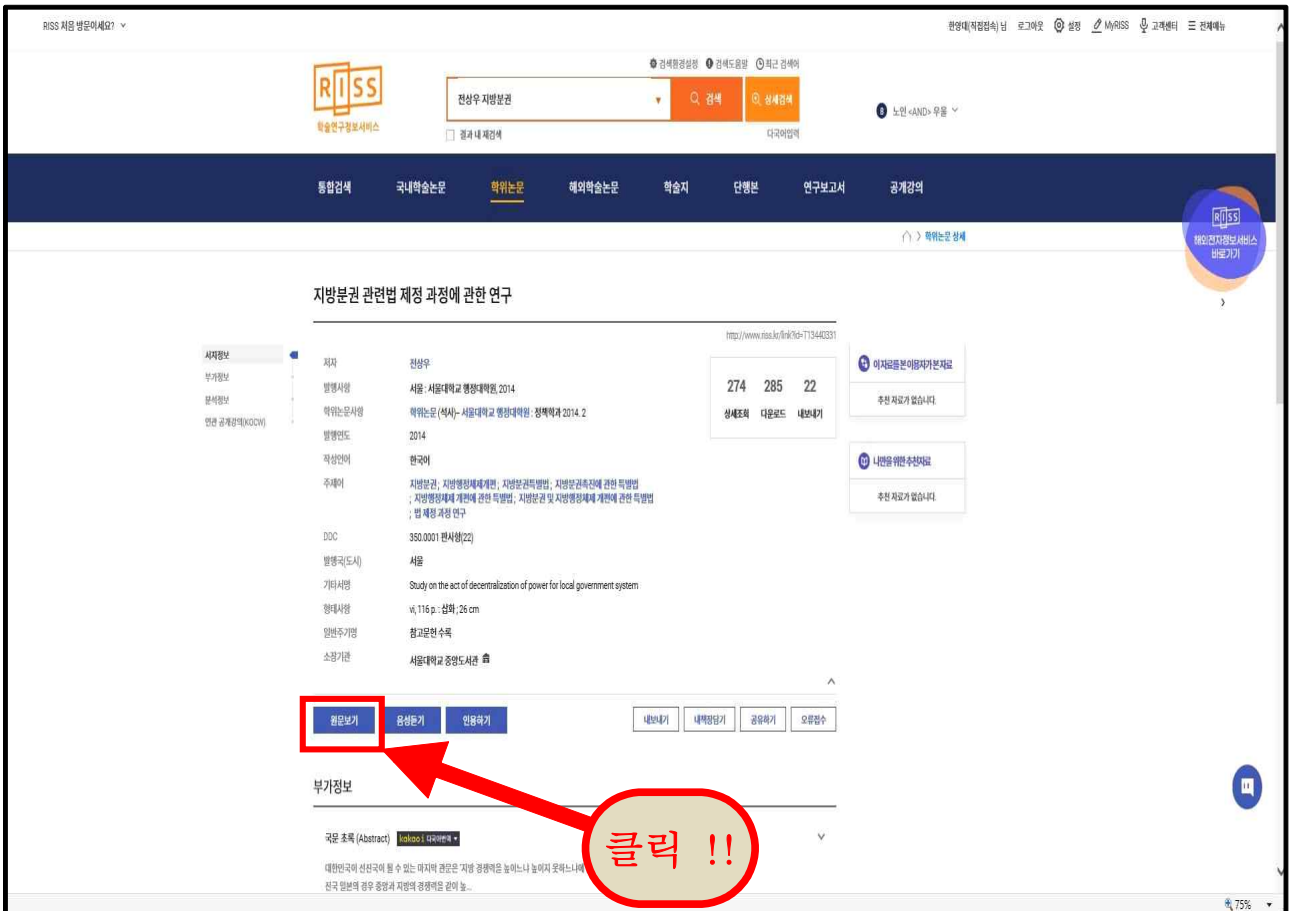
RISS 처음 방문이세요? ˅

한양대(직접접속) 님 로그아웃 설정 MyRISS 고객센터 전체메뉴

RISS
학술연구정보서비스

검색환경설정 검색도움말 최근 검색어

전상우 지방분권

검색

상세검색

결과 내 재검색

다국어입력

노인 <AND> 우울

통합검색 국내학술논문 학위논문 해외학술논문 학술지 단행본 연구보고서 공개강의

RISS
해외전자정보서비스 바로가기

학위논문 상세

지방분권 관련법 제정 과정에 관한 연구

http://www.riss.kr/link?id=T13440331

서지정보
부가정보
분석정보
연관 공개강의(KOCW)

| | |
|---|---|
| 저자 | 전상우 |
| 발행사항 | 서울 : 서울대학교 행정대학원, 2014 |
| 학위논문사항 | 학위논문 (석사)-- 서울대학교 행정대학원 : 정책학과 2014. 2 |
| 발행연도 | 2014 |
| 작성언어 | 한국어 |
| 주제어 | 지방분권; 지방행정체제개편; 지방분권특별법; 지방분권촉진에 관한 특별법 ; 지방행정체제 개편에 관한 특별법; 지방분권 및 지방행정체제 개편에 관한 특별법 ; 법 제정 과정 연구 |
| DDC | 350.0001 판사항(22) |
| 발행국(도시) | 서울 |
| 기타서명 | Study on the act of decentralization of power for local government system |
| 형태사항 | vi, 116 p. : 삽화 ; 26 cm |
| 일반주기명 | 참고문헌 수록 |
| 소장기관 | 서울대학교 중앙도서관 |

| 274 | 285 | 22 |
|---|---|---|
| 상세조회 | 다운로드 | 내보내기 |

이 자료를 본 이용자가 본 자료
추천 자료가 없습니다.

나만을 위한 추천자료
추천 자료가 없습니다.

원문보기 음성듣기 인용하기

내보내기 내책장담기 공유하기 오류접수

부가정보

국문 초록 (Abstract) kakao i 다국어번역

대한민국이 선진국이 될 수 있는 마지막 관문은 '지방 경쟁력을 높이느냐 높이지 못하느냐 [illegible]
선진국 일본의 경우 중앙과 지방의 경쟁력은 같이 높...

클릭 !!

75%